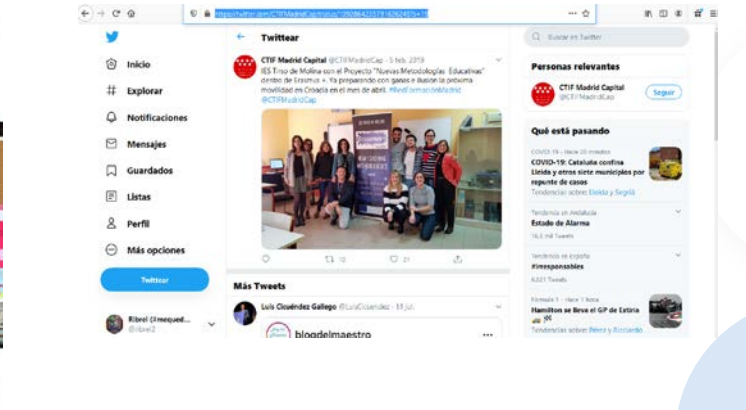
https://twitter.com/CTIFMadridCap/status/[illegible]

Inicio
Explorar
Notificaciones
Mensajes
Guardados
Listas
Perfil
Más opciones
Twittear

Ribrel (@mequed... @ribrel2

Twittear

CTIF Madrid Capital @CTIFMadridCap · 5 feb. 2019
IES Tirso de Molina con el Proyecto "Nuevas Metodologías Educativas" dentro de Erasmus +. Ya preparando con ganas e ilusión la próxima movilidad en Croacia en el mes de abril. #RedFormaciónMadrid @CTIFMadridCap

12 21

Más Tweets

Luis Cicuéndez Gallego @LuisCicuendez · 13 jul.
blogdelmaestro

Buscar en Twitter

Personas relevantes
CTIF Madrid Capital @CTIFMadridCap
Seguir

Qué está pasando
COVID-19 · Hace 20 minutos
COVID-19: Cataluña confina Lleida y otros siete municipios por repunte de casos
Tendencias sobre: Lleida y Segrià

Tendencia en Andalucía
Estado de Alarma
16,3 mil Tweets

Tendencia en España
#irresponsables
4.631 Tweets

Fórmula 1 · Hace 1 hora
Hamilton se lleva el GP de Estiria
Tendencias sobre: Pérez y Ricciardo